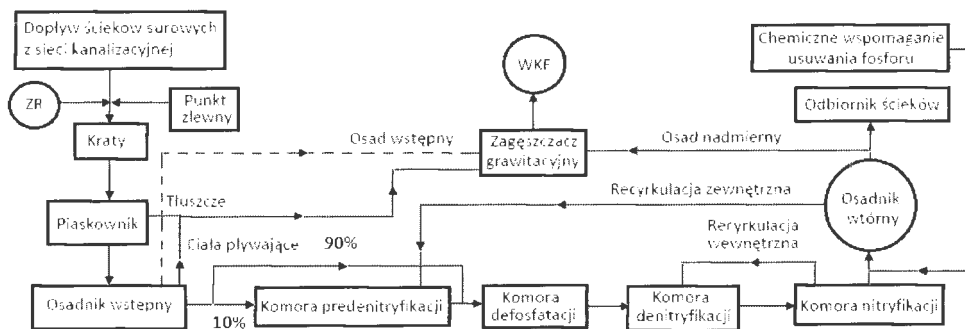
Dopływ ścieków surowych z sieci kanalizacyjnej

ZR

Punkt zlewny

Kraty

Piaskownik

Osadnik wstępny

WKF

Zagęszczacz grawitacyjny

Osad wstępny

Tłuszcze

Ciała pływające

90%

10%

Komora predenitryfikacji

Komora defosfatacji

Komora denitryfikacji

Komora nitryfikacji

Chemiczne wspomaganie usuwania fosforu

Odbiornik ścieków

Osad nadmierny

Recyrkulacja zewnętrzna

Osadnik wtórny

Recyrkulacja wewnętrzna